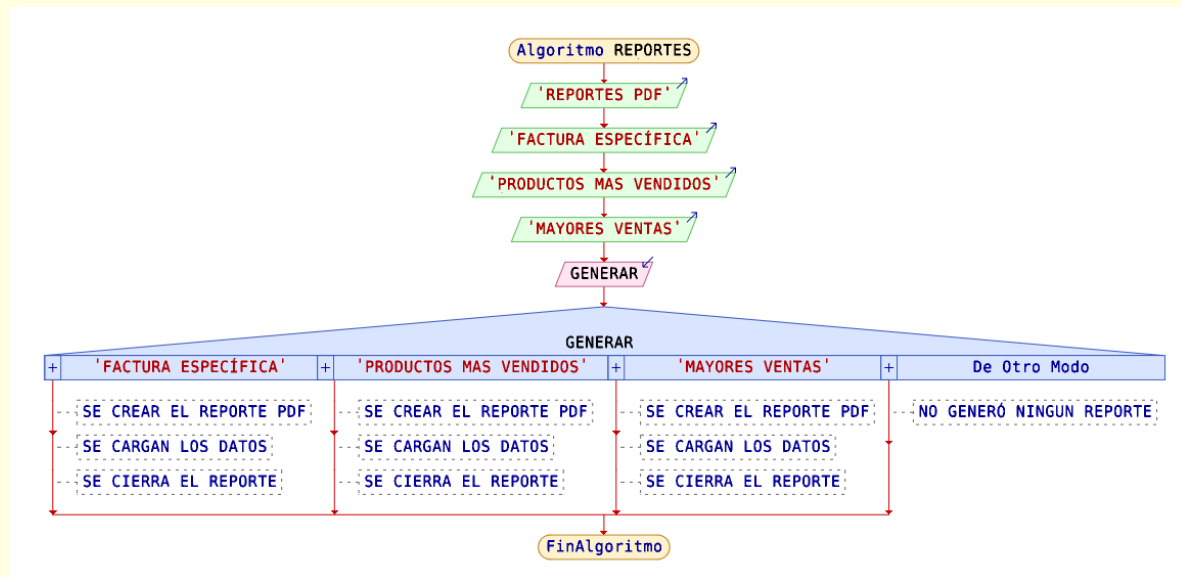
Algoritmo REPORTES

'REPORTES PDF'

'FACTURA ESPECÍFICA'

'PRODUCTOS MAS VENDIDOS'

'MAYORES VENTAS'

GENERAR

GENERAR

+ 'FACTURA ESPECÍFICA'
SE CREAR EL REPORTE PDF
SE CARGAN LOS DATOS
SE CIERRA EL REPORTE

+ 'PRODUCTOS MAS VENDIDOS'
SE CREAR EL REPORTE PDF
SE CARGAN LOS DATOS
SE CIERRA EL REPORTE

+ 'MAYORES VENTAS'
SE CREAR EL REPORTE PDF
SE CARGAN LOS DATOS
SE CIERRA EL REPORTE

+ De Otro Modo
NO GENERÓ NINGUN REPORTE

FinAlgoritmo